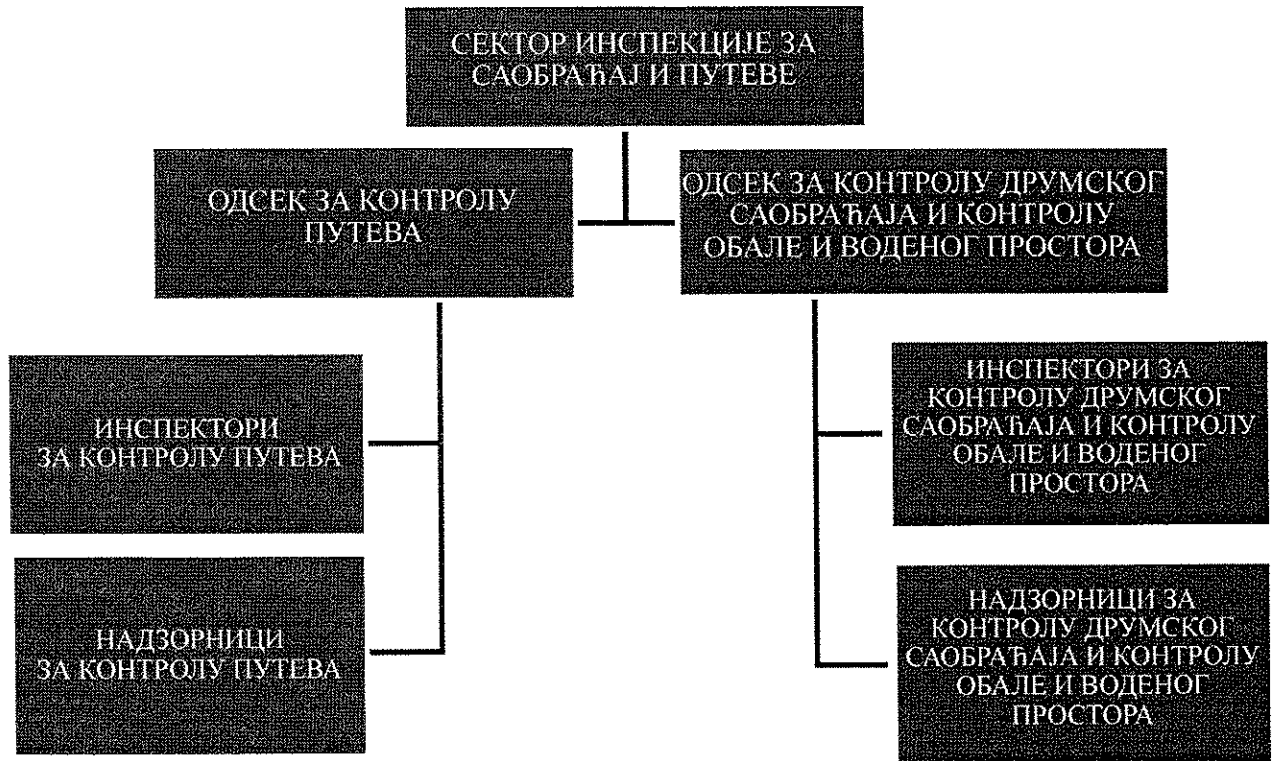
СЕКТОР ИНСПЕКЦИЈЕ ЗА САОБРАЋАЈ И ПУТЕВЕ

ОДСЕК ЗА КОНТРОЛУ ПУТЕВА

ОДСЕК ЗА КОНТРОЛУ ДРУМСКОГ САОБРАЋАЈА И КОНТРОЛУ ОБАЛЕ И ВОДЕНОГ ПРОСТОРА

ИНСПЕКТОРИ ЗА КОНТРОЛУ ПУТЕВА

НАДЗОРНИЦИ ЗА КОНТРОЛУ ПУТЕВА

ИНСПЕКТОРИ ЗА КОНТРОЛУ ДРУМСКОГ САОБРАЋАЈА И КОНТРОЛУ ОБАЛЕ И ВОДЕНОГ ПРОСТОРА

НАДЗОРНИЦИ ЗА КОНТРОЛУ ДРУМСКОГ САОБРАЋАЈА И КОНТРОЛУ ОБАЛЕ И ВОДЕНОГ ПРОСТОРА